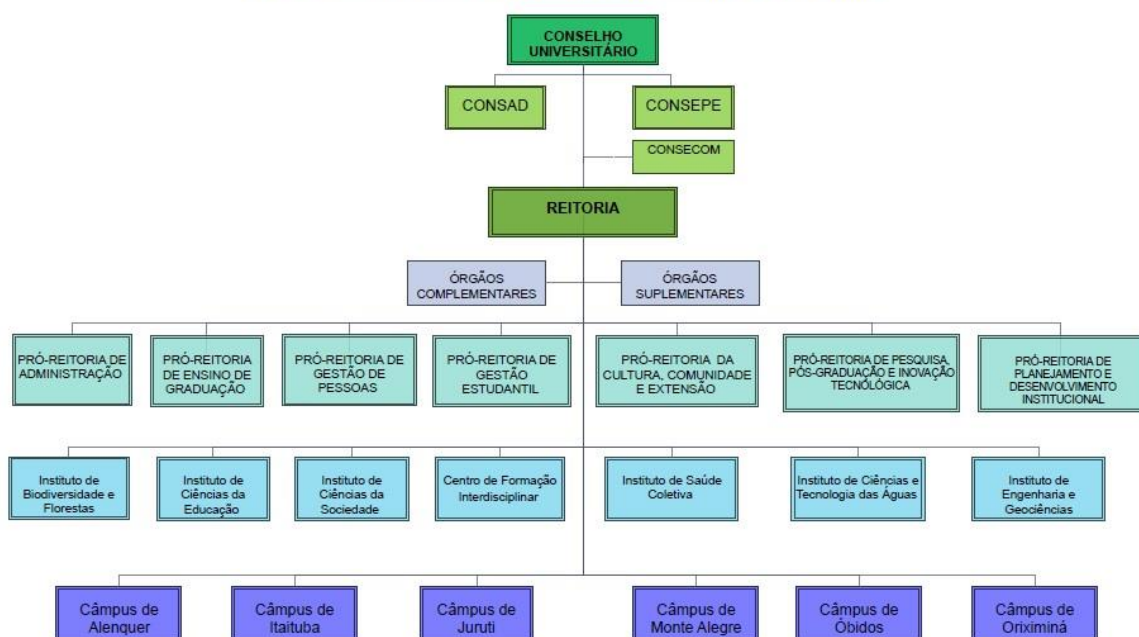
CONSELHO UNIVERSITÁRIO

CONSAD

CONSEPE

CONSECOM

REITORIA

ÓRGÃOS COMPLEMENTARES

ÓRGÃOS SUPLEMENTARES

PRÓ-REITORIA DE ADMINISTRAÇÃO

PRÓ-REITORIA DE ENSINO DE GRADUAÇÃO

PRÓ-REITORIA DE GESTÃO DE PESSOAS

PRÓ-REITORIA DE GESTÃO ESTUDANTIL

PRÓ-REITORIA DA CULTURA, COMUNIDADE E EXTENSÃO

PRÓ-REITORIA DE PESQUISA, PÓS-GRADUAÇÃO E INOVAÇÃO TECNOLÓGICA

PRÓ-REITORIA DE PLANEJAMENTO E DESENVOLVIMENTO INSTITUCIONAL

Instituto de Biodiversidade e Florestas

Instituto de Ciências da Educação

Instituto de Ciências da Sociedade

Centro de Formação Interdisciplinar

Instituto de Saúde Coletiva

Instituto de Ciências e Tecnologia das Águas

Instituto de Engenharia e Geociências

Câmpus de Alenquer

Câmpus de Itaituba

Câmpus de Juruti

Câmpus de Monte Alegre

Câmpus de Óbidos

Câmpus de Oriximiná